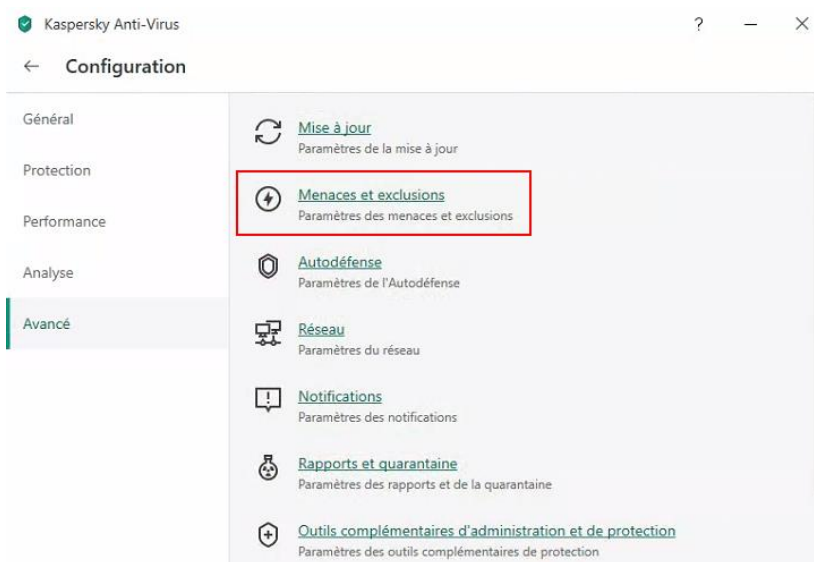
Kaspersky Anti-Virus

? – ✕

← Configuration

Général

Protection

Performance

Analyse

Avancé

Mise à jour
Paramètres de la mise à jour

Menaces et exclusions
Paramètres des menaces et exclusions

Autodéfense
Paramètres de l'Autodéfense

Réseau
Paramètres du réseau

Notifications
Paramètres des notifications

Rapports et quarantaine
Paramètres des rapports et de la quarantaine

Outils complémentaires d'administration et de protection
Paramètres des outils complémentaires de protection